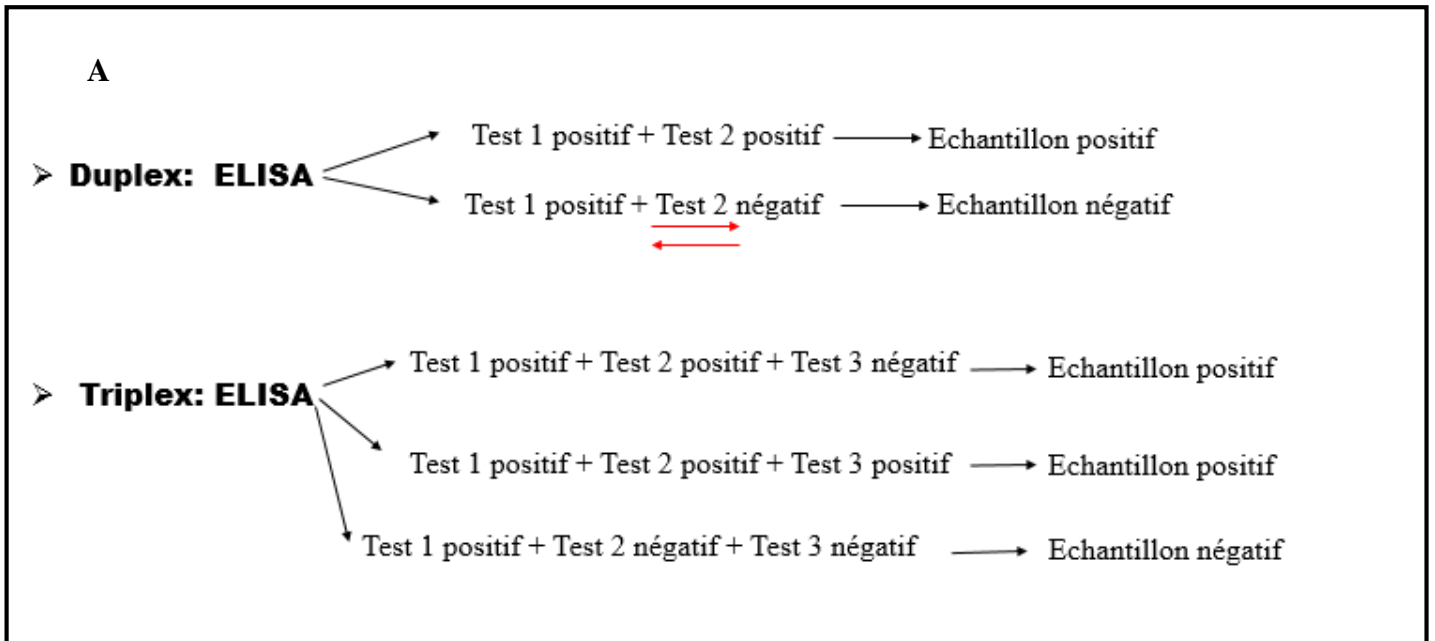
A

➢ Duplex: ELISA

Test 1 positif + Test 2 positif → Echantillon positif

Test 1 positif + Test 2 négatif → Echantillon négatif

➢ Triplex: ELISA

Test 1 positif + Test 2 positif + Test 3 négatif → Echantillon positif

Test 1 positif + Test 2 positif + Test 3 positif → Echantillon positif

Test 1 positif + Test 2 négatif + Test 3 négatif → Echantillon négatif